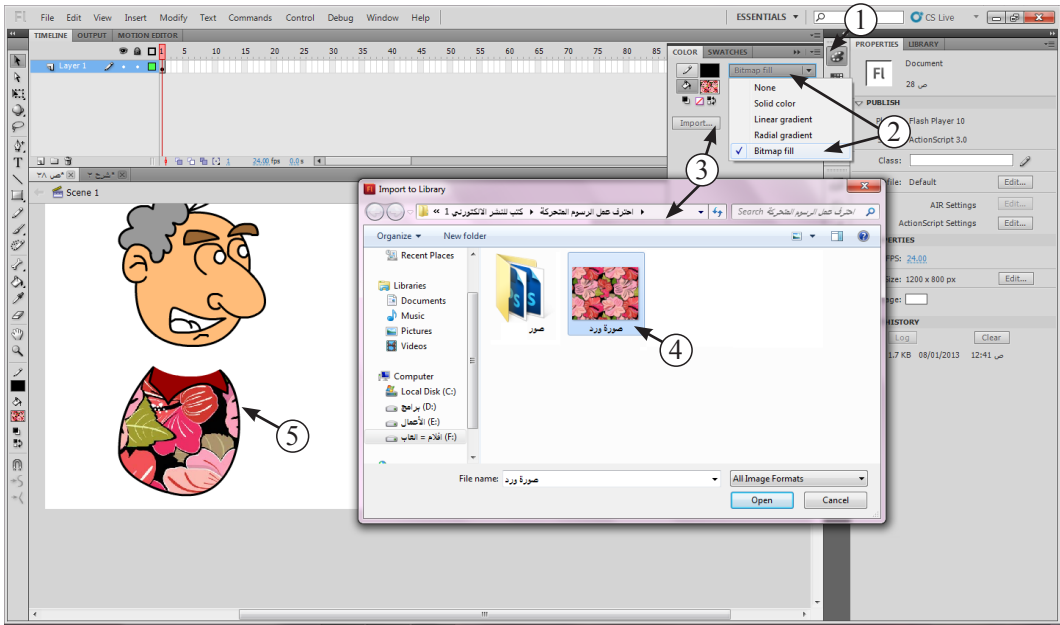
Fl File Edit View Insert Modify Text Commands Control Debug Window Help
ESSENTIALS ▼
CS Live
1
TIMELINE OUTPUT MOTION EDITOR
Layer 1
5 10 15 20 25 30 35 40 45 50 55 60 65 70 75 80 85
1 24.00 fps 0.0 s
COLOR SWATCHES
Bitmap fill
None
Solid color
Linear gradient
Radial gradient
✓ Bitmap fill
2
Import...
3
PROPERTIES LIBRARY
Fl
Document
ص 28
PUBLISH
Flash Player 10
ActionScript 3.0
Class:
File: Default Edit...
AIR Settings Edit...
ActionScript Settings Edit...
PERTIES
FPS: 24.00
Size: 1200 x 800 px Edit...
age:
HISTORY
Log Clear
1.7 KB 08/01/2013 12:41 ص
Scene 1
Import to Library
« كتب للنشر الالكتروني 1 ◂ احترف عمل الرسوم المتحركة ◂
Search احترف عمل الرسوم المتحركة
Organize ▼ New folder
Recent Places
Libraries
Documents
Music
Pictures
Videos
Computer
Local Disk (C:)
برامج (D:)
الأعمال (E:)
أفلام + ألعاب (F:)
صور
صورة ورد
4
5
File name: صورة ورد
All Image Formats
Open
Cancel